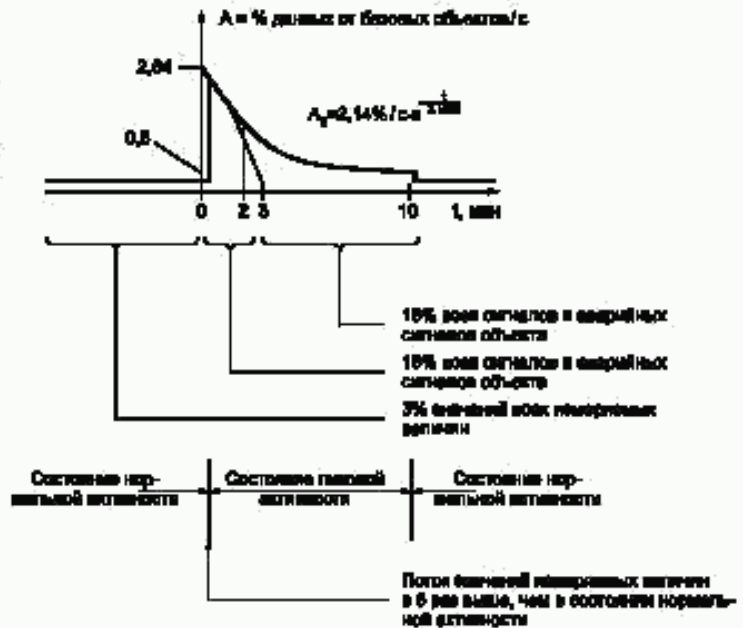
A = % данных от базовых объектов/с

2,64

$A_t$=2,14%/с·e$^{-\frac{t}{2,186}}$

0,5

0

2

3

10

t, мин

15% всех сигналов и аварийных сигналов объекта

15% всех сигналов и аварийных сигналов объекта

3% значений всех измеряемых величин

Состояние нормальной активности

Состояние пиковой активности

Состояние нормальной активности

Поток значений измеряемых величин в 6 раз выше, чем в состоянии нормальной активности